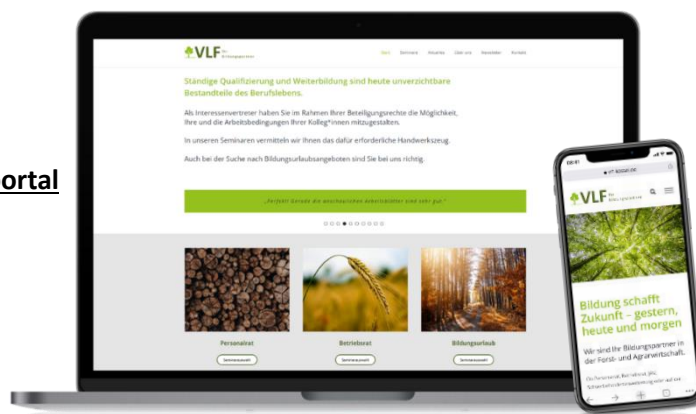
ortal

VLF

Start Seminare Aktuelles Über uns Newsletter Kontakt

Ständige Qualifizierung und Weiterbildung sind heute unverzichtbare Bestandteile des Berufslebens.

Als Interessenvertreter haben Sie im Rahmen Ihrer Beteiligungsrechte die Möglichkeit, Ihre und die Arbeitsbedingungen Ihrer Kolleg*innen mitzugestalten.

In unseren Seminaren vermitteln wir Ihnen das dafür erforderliche Handwerkszeug.

Auch bei der Suche nach Bildungsurlaubsangeboten sind Sie bei uns richtig.

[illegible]

Personalrat

Seminarauswahl

Betriebsrat

Seminarauswahl

Bildungsurlaub

Seminarauswahl

VLF

Bildung schafft Zukunft – gestern, heute und morgen

Wir sind Ihr Bildungspartner in der Forst- und Agrarwirtschaft.

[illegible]